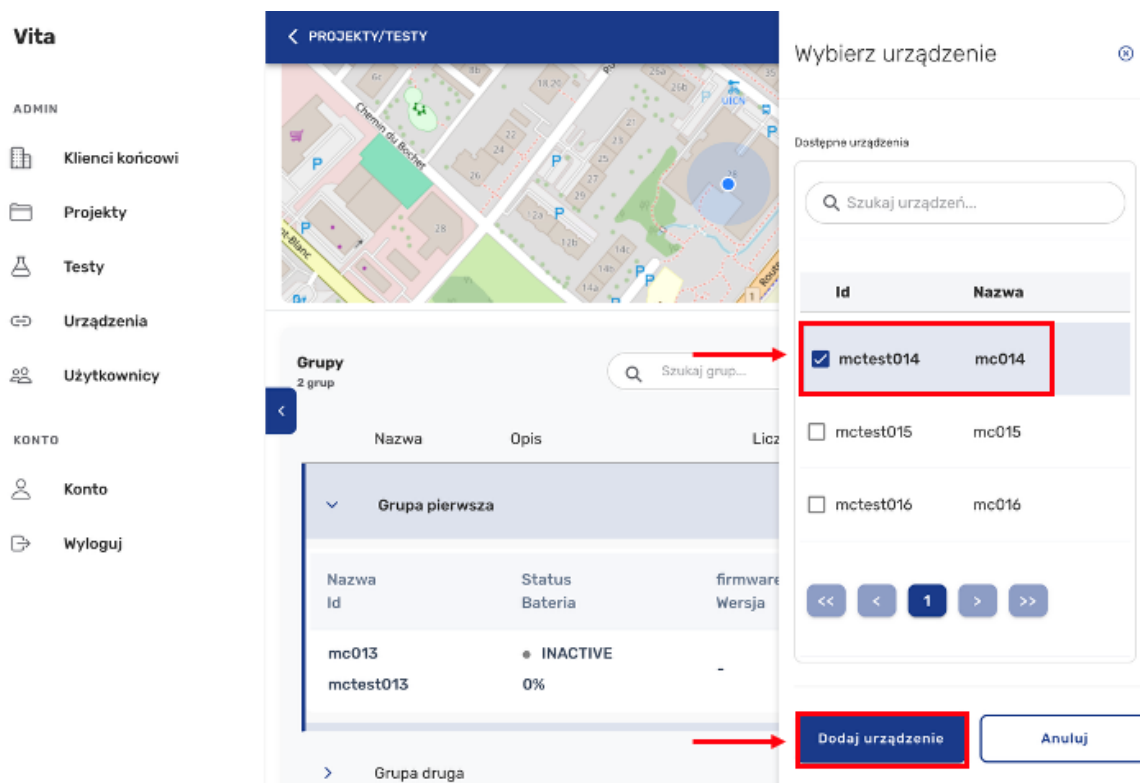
Vita

ADMIN

Klienci końcowi

Projekty

Testy

Urządzenia

Użytkownicy

KONTO

Konto

Wyloguj

PROJEKTY/TESTY

Chemin du Bochet

Grupy
2 grup

Szukaj grup...

Nazwa | Opis | Licz

Grupa pierwsza

| Nazwa Id | Status Bateria | firmware Wersja |
|---|---|---|
| mc013 mctest013 | INACTIVE 0% | - |

Grupa druga

Wybierz urządzenie

Dostępne urządzenia

Szukaj urządzeń...

| Id | Nazwa |
|---|---|
| mctest014 | mc014 |
| mctest015 | mc015 |
| mctest016 | mc016 |

<< < 1 > >>

Dodaj urządzenie

Anuluj